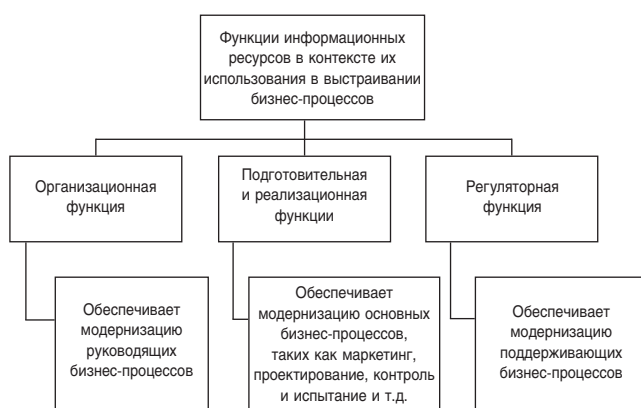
Функции информационных ресурсов в контексте их использования в выстраивании бизнес-процессов

Организационная функция

Подготовительная и реализационная функции

Регуляторная функция

Обеспечивает модернизацию руководящих бизнес-процессов

Обеспечивает модернизацию основных бизнес-процессов, таких как маркетинг, проектирование, контроль и испытание и т.д.

Обеспечивает модернизацию поддерживающих бизнес-процессов